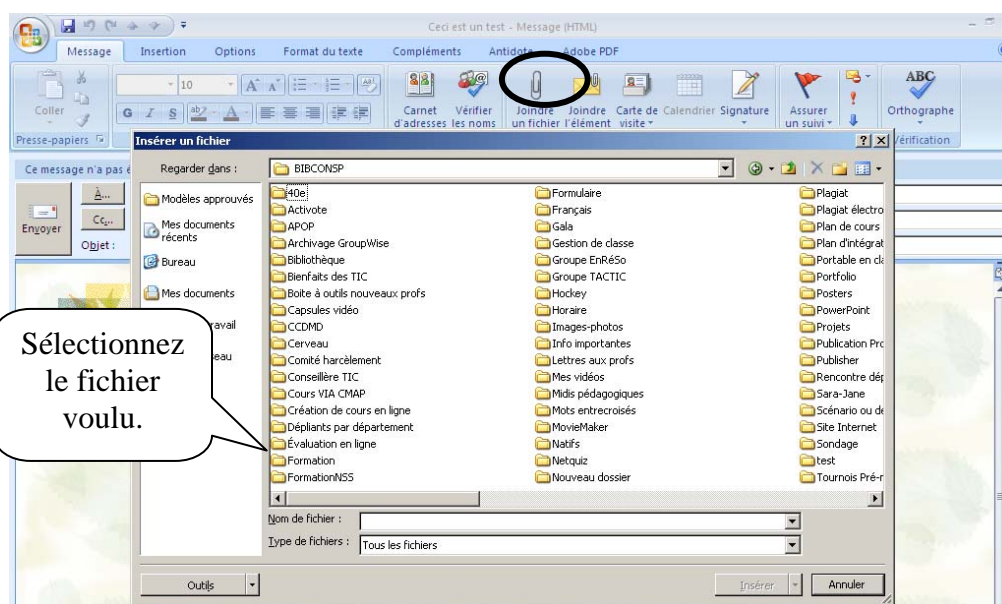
Ceci est un test - Message (HTML)

Message Insertion Options Format du texte Compléments Antidote Adobe PDF

Coller
Presse-papiers
10
G I S
Carnet d'adresses
Vérifier les noms
Joindre un fichier
Joindre l'élément
Carte de visite
Calendrier
Signature
Assurer un suivi
Orthographe
Vérification

Ce message n'a pas é

Envoyer
À...
Cc...
Objet :

Insérer un fichier

Regarder dans : BIBCONSP

Modèles approuvés
Mes documents récents
Bureau
Mes documents
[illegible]ravail
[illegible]eau

40e
Activote
APOP
Archivage GroupWise
Bibliothèque
Bienfaits des TIC
Boite à outils nouveaux profs
Capsules vidéo
CCDMD
Cerveau
Comité harcèlement
Conseillère TIC
Cours VIA CMAP
Création de cours en ligne
Dépliants par département
Évaluation en ligne
Formation
FormationNSS

Formulaire
Français
Gala
Gestion de classe
Groupe EnRéSo
Groupe TACTIC
Hockey
Horaire
Images-photos
Info importantes
Lettres aux profs
Mes vidéos
Midis pédagogiques
Mots entrecroisés
MovieMaker
Natifs
Netquiz
Nouveau dossier

Plagiat
Plagiat électro
Plan de cours
Plan d'intégrat
Portable en cl
Portfolio
Posters
PowerPoint
Projets
Publication Pr
Publisher
Rencontre dé
Sara-Jane
Scénario ou d
Site Internet
Sondage
test
Tournois Pré-

Nom de fichier :
Type de fichiers : Tous les fichiers

Outils
Insérer
Annuler

Sélectionnez le fichier voulu.